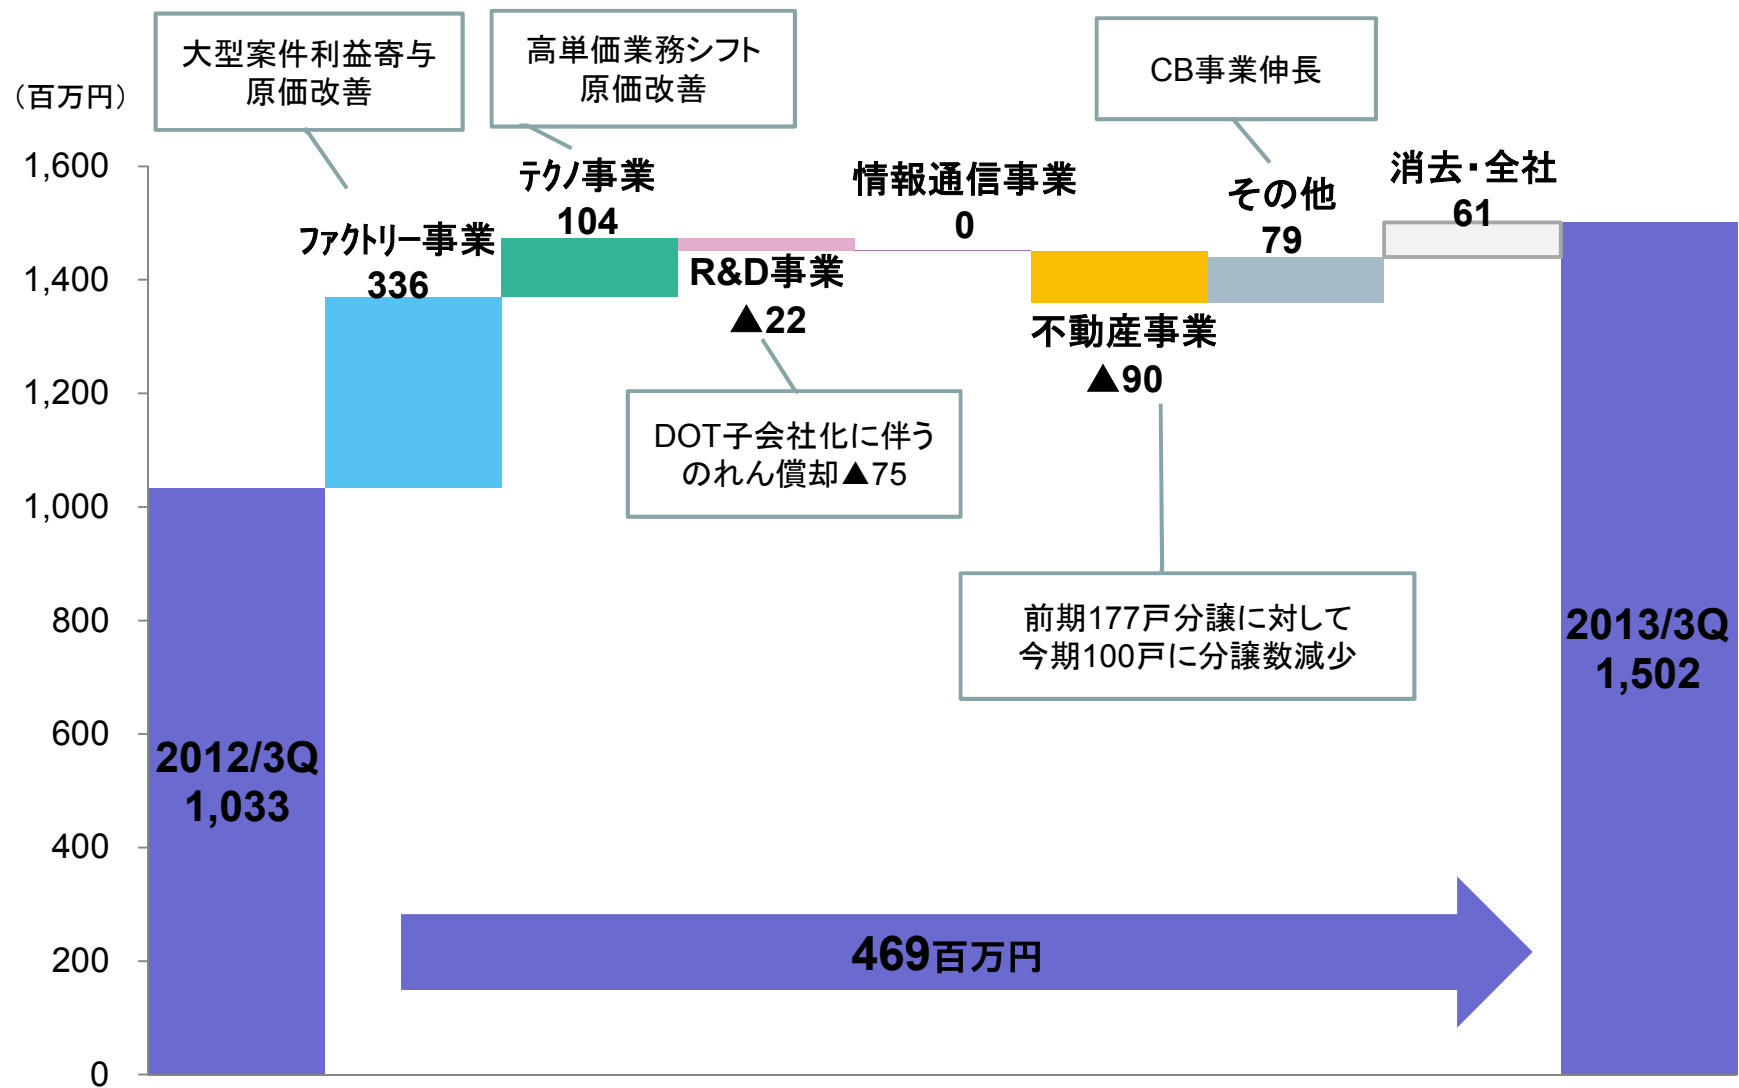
（百万円）

大型案件利益寄与
原価改善

高単価業務シフト
原価改善

CB事業伸長

1,600
1,400
1,200
1,000
800
600
400
200
0

ﾌｧｸﾄﾘｰ事業
336

ﾃｸﾉ事業
104

R&D事業
▲22

情報通信事業
0

不動産事業
▲90

その他
79

消去･全社
61

DOT子会社化に伴う
のれん償却▲75

前期177戸分譲に対して
今期100戸に分譲数減少

2012/3Q
1,033

2013/3Q
1,502

469百万円